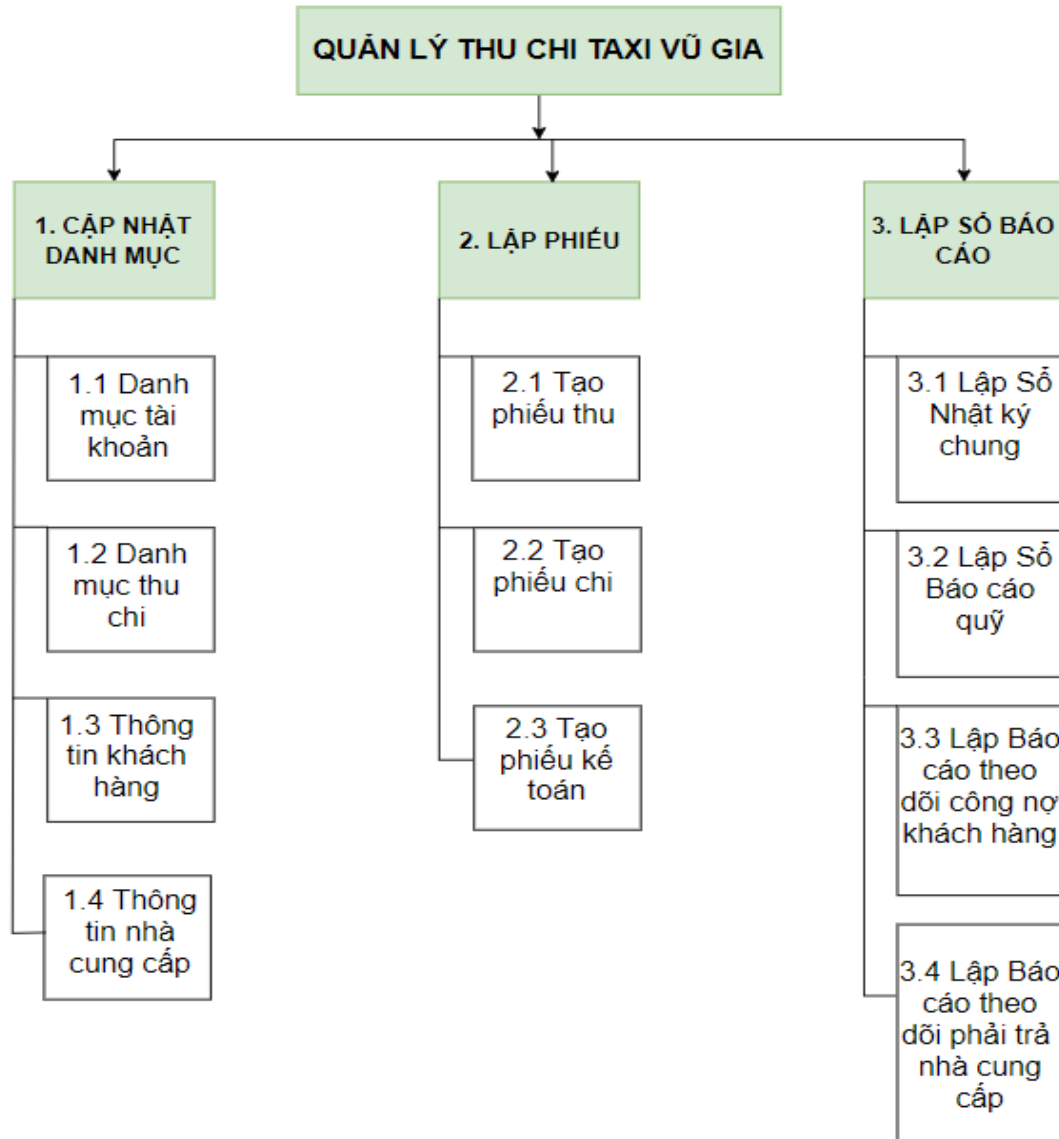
QUẢN LÝ THU CHI TAXI VŨ GIA

1. CẬP NHẬT DANH MỤC

1.1 Danh mục tài khoản

1.2 Danh mục thu chi

1.3 Thông tin khách hàng

1.4 Thông tin nhà cung cấp

2. LẬP PHIẾU

2.1 Tạo phiếu thu

2.2 Tạo phiếu chi

2.3 Tạo phiếu kế toán

3. LẬP SỔ BÁO CÁO

3.1 Lập Sổ Nhật ký chung

3.2 Lập Sổ Báo cáo quỹ

3.3 Lập Báo cáo theo dõi công nợ khách hàng

3.4 Lập Báo cáo theo dõi phải trả nhà cung cấp